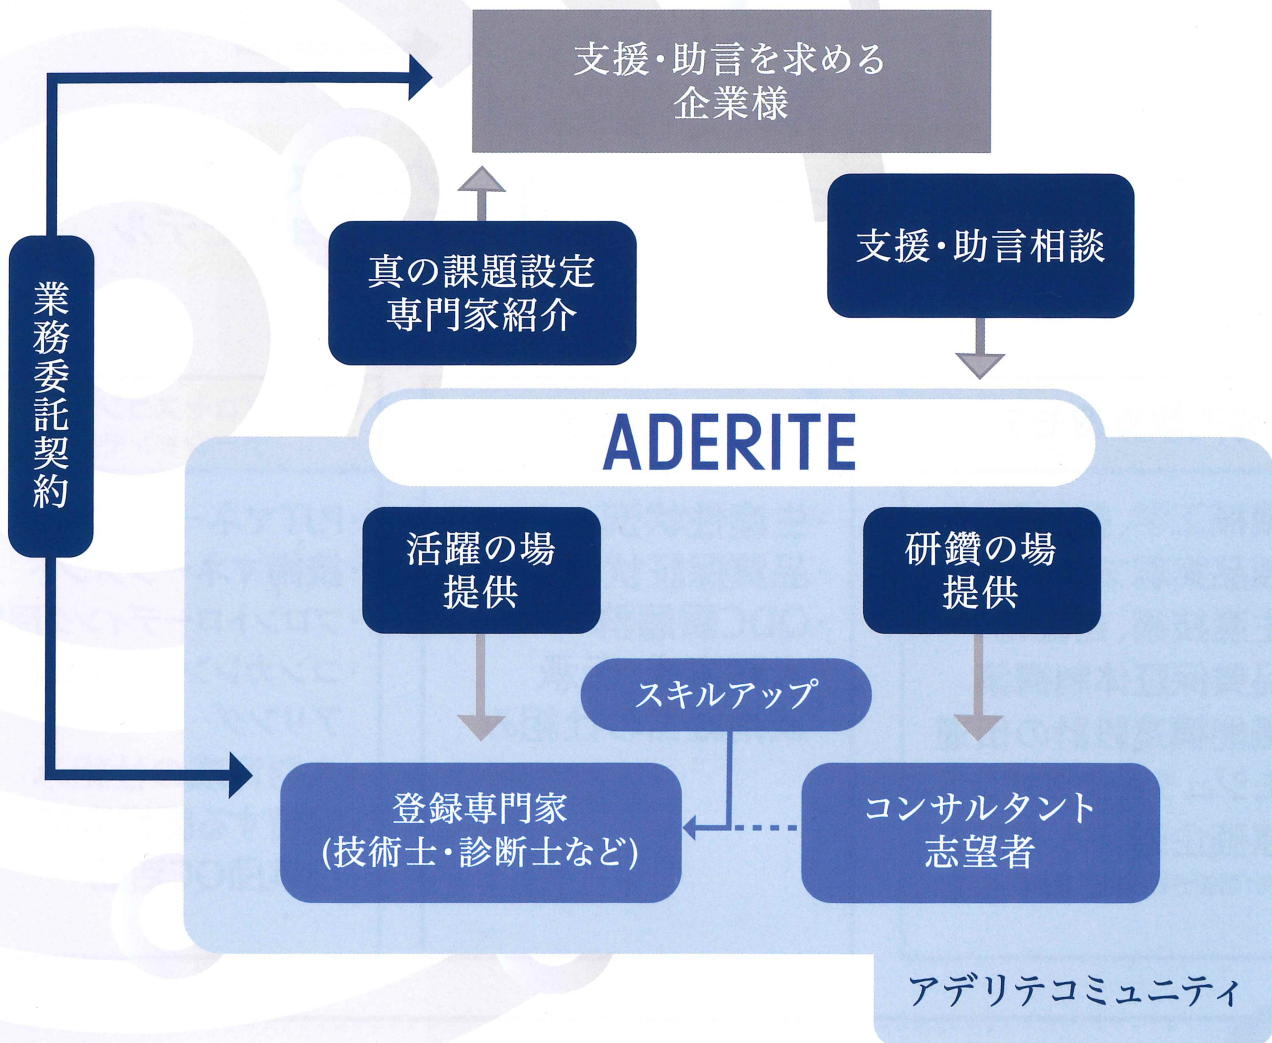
支援・助言を求める
企業様

業務委託契約

真の課題設定
専門家紹介

支援・助言相談

ADERITE

活躍の場
提供

研鑽の場
提供

スキルアップ

登録専門家
(技術士・診断士など)

コンサルタント
志望者

アデリテコミュニティ